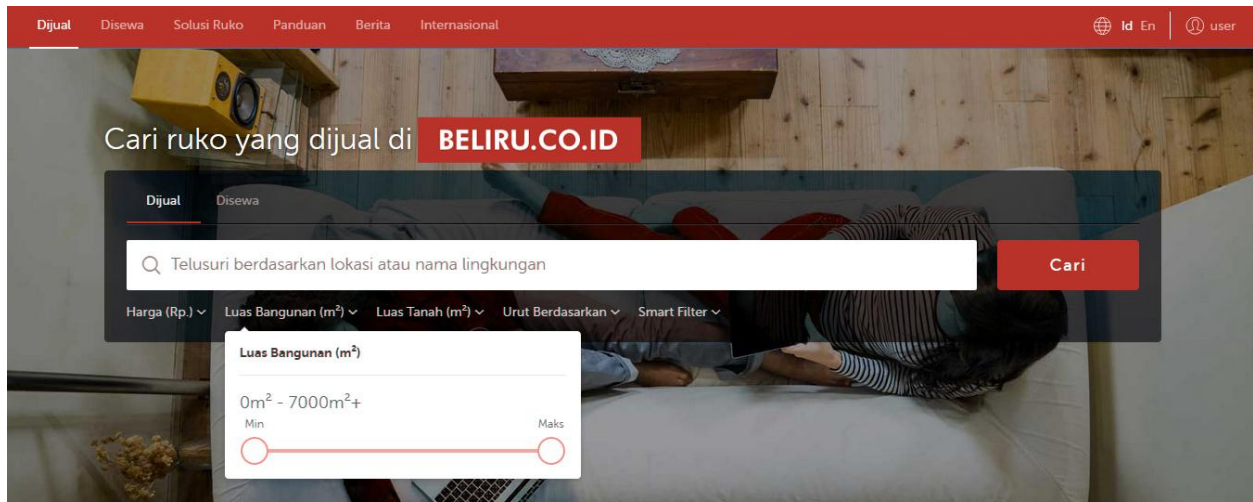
Dijual Disewa Solusi Ruko Panduan Berita Internasional

Id En | user

Cari ruko yang dijual di BELIRU.CO.ID

Dijual Disewa

Telusuri berdasarkan lokasi atau nama lingkungan

Cari

Harga (Rp.) Luas Bangunan ($m^2$) Luas Tanah ($m^2$) Urut Berdasarkan Smart Filter

Luas Bangunan ($m^2$)

$0m^2$ - $7000m^2$+

Min

Maks